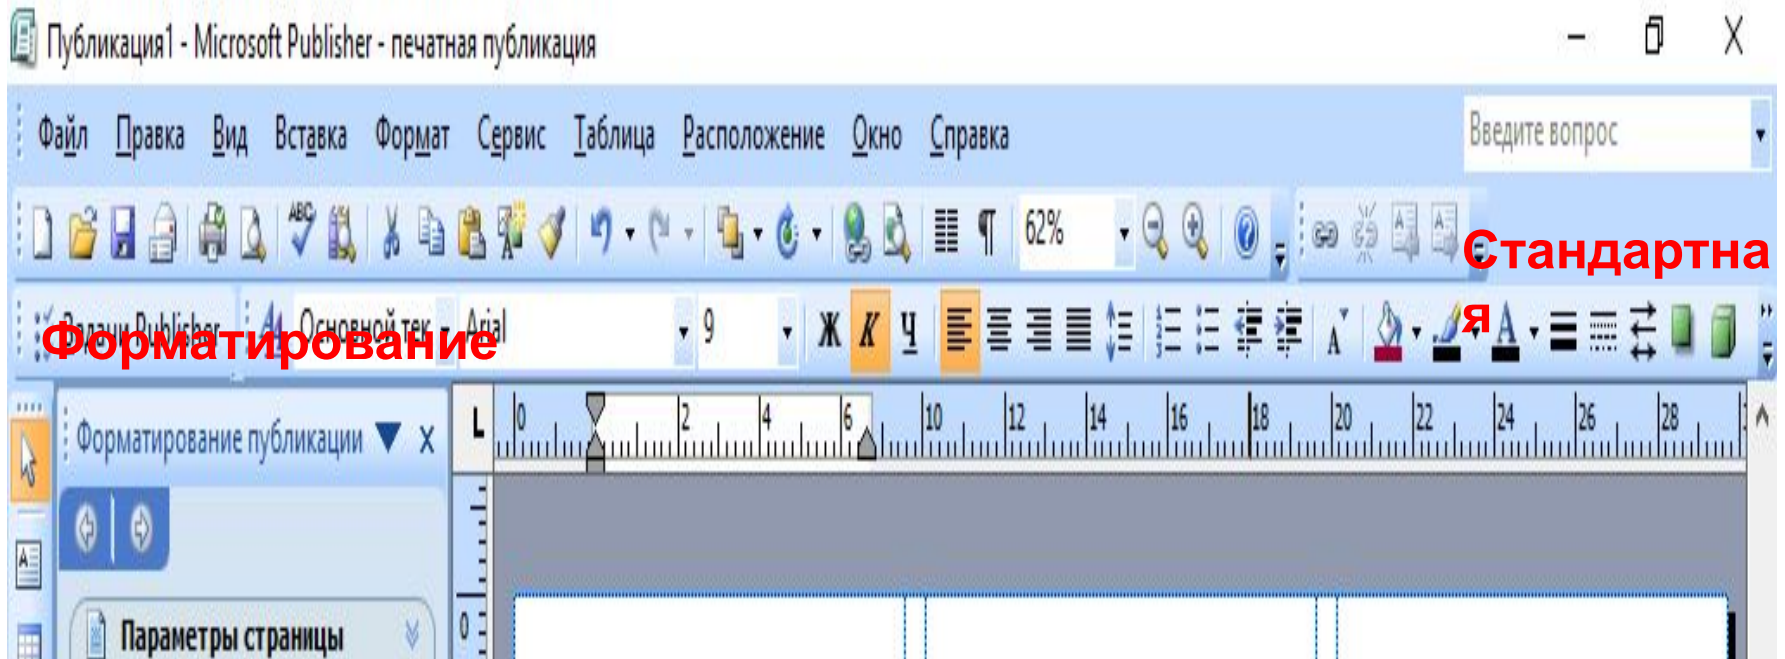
Публикация1 - Microsoft Publisher - печатная публикация

Файл Правка Вид Вставка Формат Сервис Таблица Расположение Окно Справка

Введите вопрос

62%

Стандартная

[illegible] Publisher

Форматирование

Основной тек

Arial

9

Ж К Ч

Форматирование публикации

Параметры страницы

L 0 2 4 6 10 12 14 16 18 20 22 24 26 28